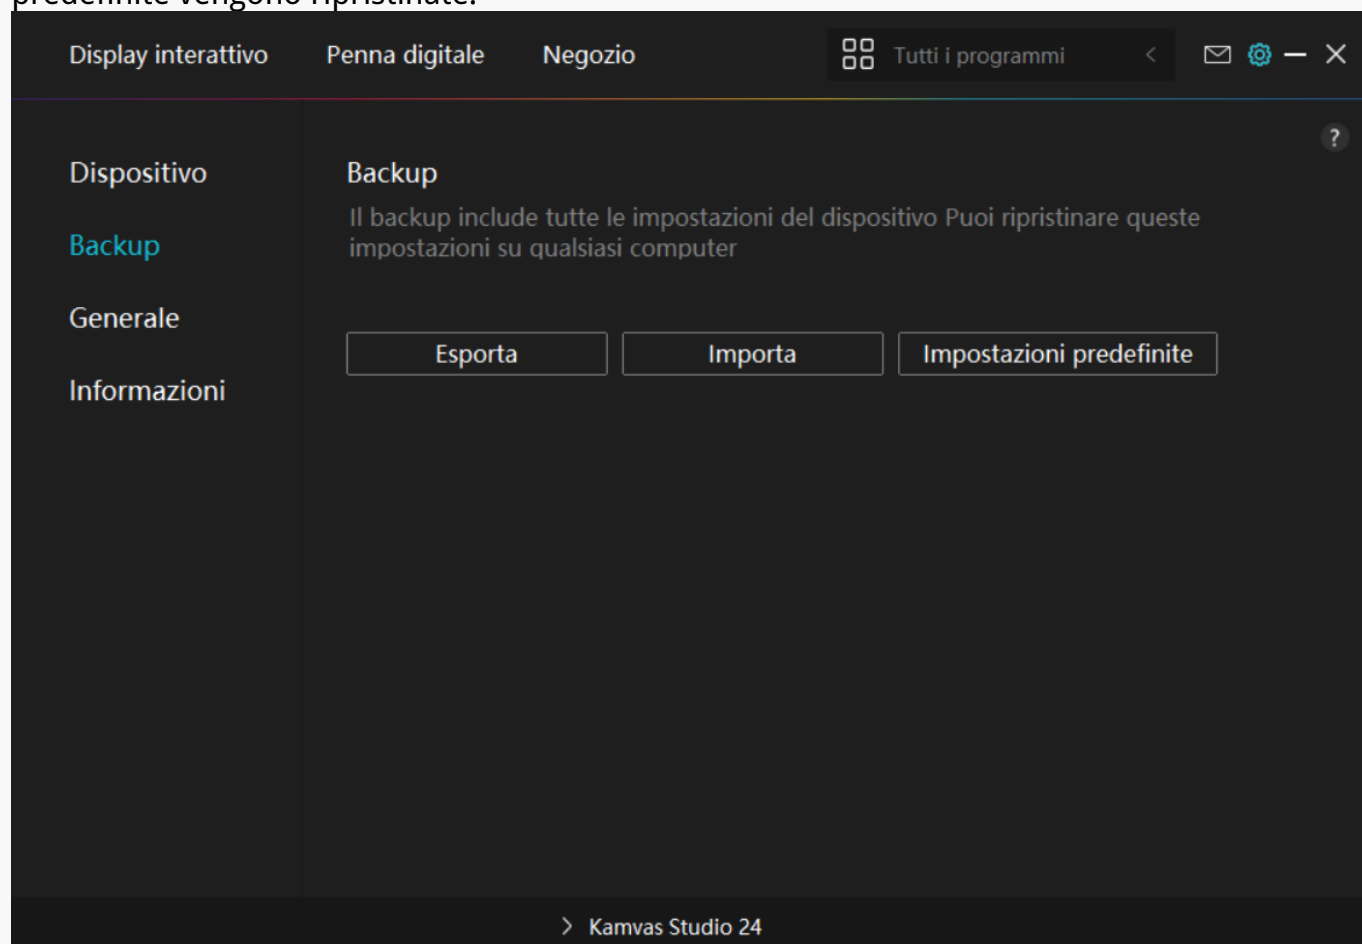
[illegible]

Display interattivo Penna digitale Negozio

Tutti i programmi

?

Dispositivo

Backup

Generale

Informazioni

Backup

Il backup include tutte le impostazioni del dispositivo Puoi ripristinare queste impostazioni su qualsiasi computer

Esporta

Importa

Impostazioni predefinite

Kamvas Studio 24